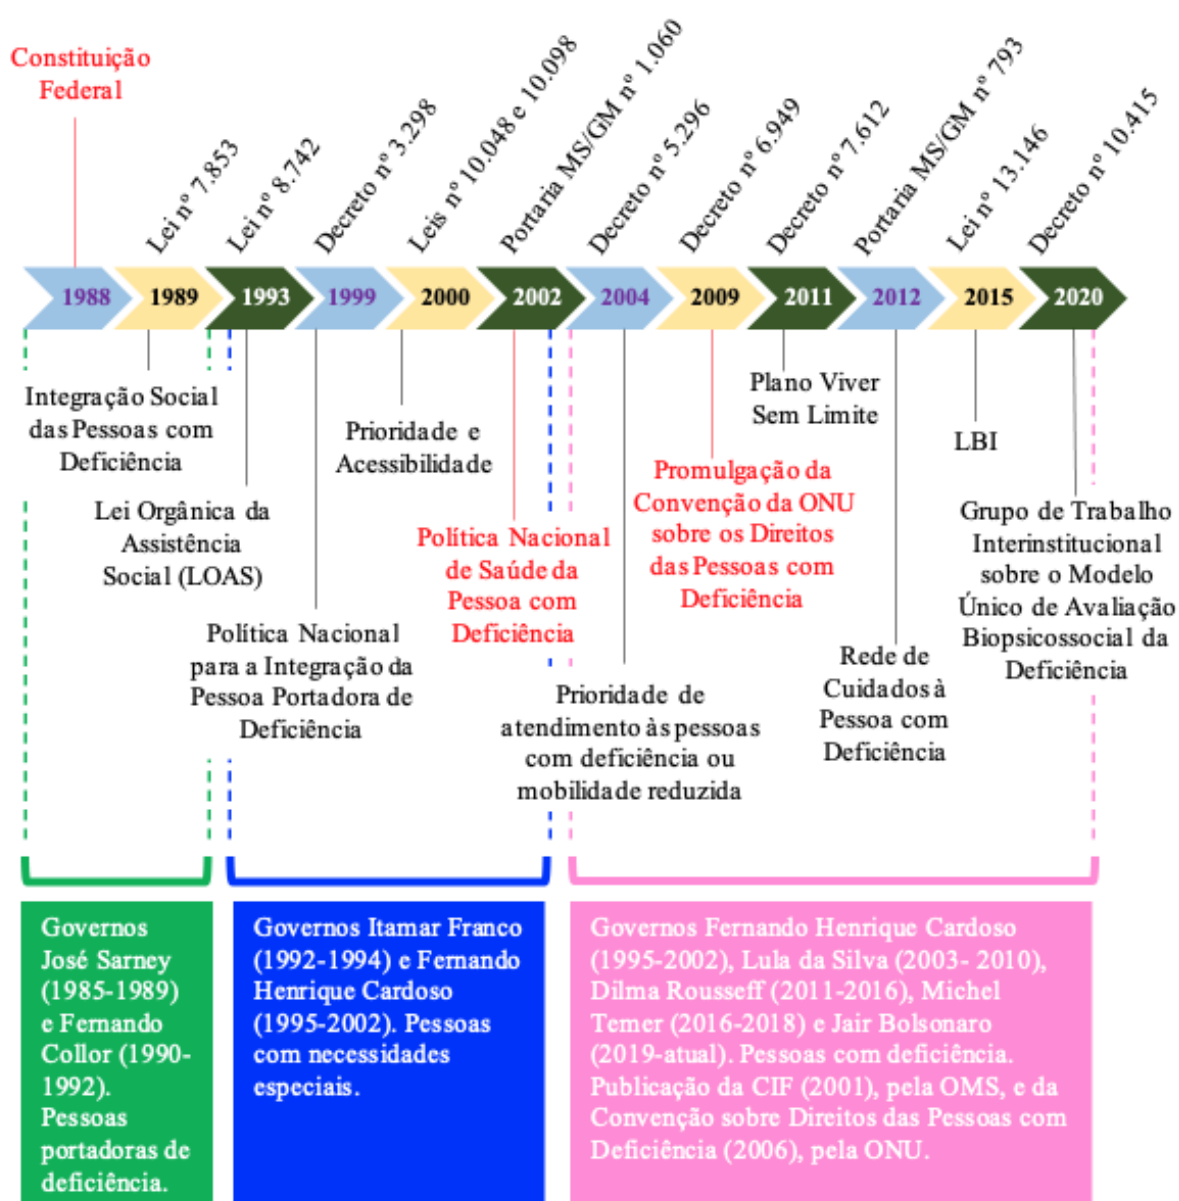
Constituição Federal

Lei nº 7.853

Lei nº 8.742

Decreto nº 3.298

Leis nº 10.048 e 10.098

Portaria MS/GM nº 1.060

Decreto nº 5.296

Decreto nº 6.949

Decreto nº 7.612

Portaria MS/GM nº 793

Lei nº 13.146

Decreto nº 10.415

1988 1989 1993 1999 2000 2002 2004 2009 2011 2012 2015 2020

Integração Social das Pessoas com Deficiência

Lei Orgânica da Assistência Social (LOAS)

Política Nacional para a Integração da Pessoa Portadora de Deficiência

Prioridade e Acessibilidade

Política Nacional de Saúde da Pessoa com Deficiência

Prioridade de atendimento às pessoas com deficiência ou mobilidade reduzida

Promulgação da Convenção da ONU sobre os Direitos das Pessoas com Deficiência

Plano Viver Sem Limite

Rede de Cuidados à Pessoa com Deficiência

LBI

Grupo de Trabalho Interinstitucional sobre o Modelo Único de Avaliação Biopsicossocial da Deficiência

Governos José Sarney (1985-1989) e Fernando Collor (1990-1992). Pessoas portadoras de deficiência.

Governos Itamar Franco (1992-1994) e Fernando Henrique Cardoso (1995-2002). Pessoas com necessidades especiais.

Governos Fernando Henrique Cardoso (1995-2002), Lula da Silva (2003- 2010), Dilma Rousseff (2011-2016), Michel Temer (2016-2018) e Jair Bolsonaro (2019-atual). Pessoas com deficiência. Publicação da CIF (2001), pela OMS, e da Convenção sobre Direitos das Pessoas com Deficiência (2006), pela ONU.